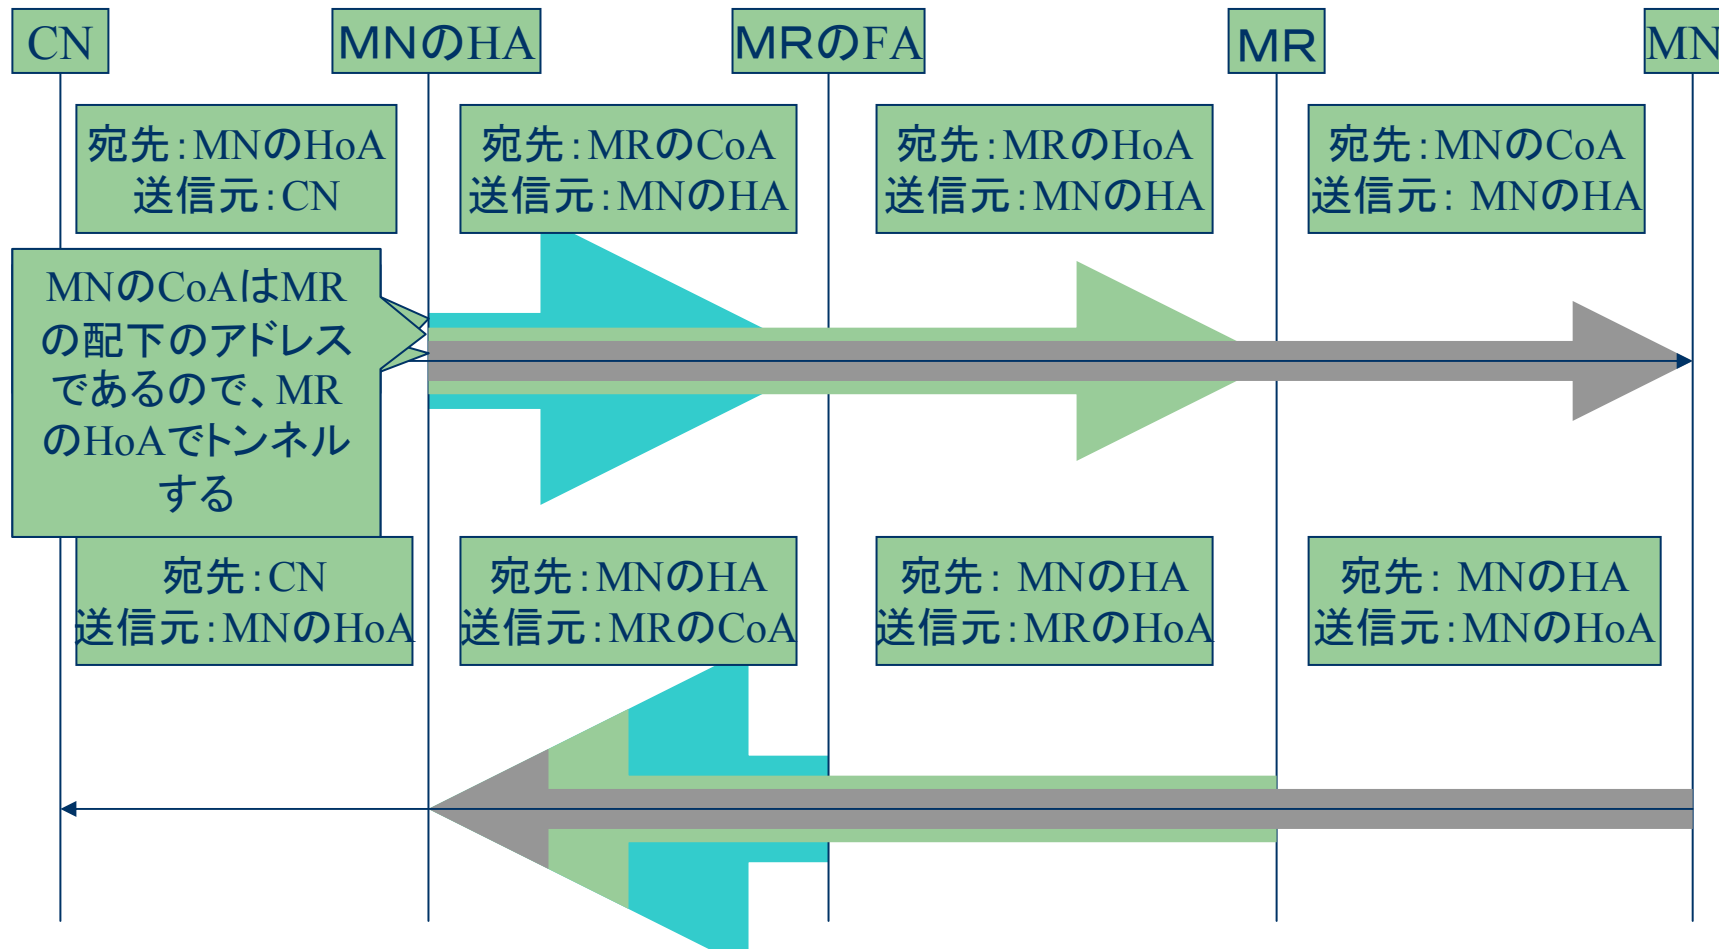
CN

MNのHA

MRのFA

MR

MN

宛先:MNのHoA
送信元:CN

宛先:MRのCoA
送信元:MNのHA

宛先:MRのHoA
送信元:MNのHA

宛先:MNのCoA
送信元: MNのHA

MNのCoAはMRの配下のアドレスであるので、MRのHoAでトンネルする

宛先:CN
送信元:MNのHoA

宛先:MNのHA
送信元:MRのCoA

宛先: MNのHA
送信元:MRのHoA

宛先: MNのHA
送信元:MNのHoA